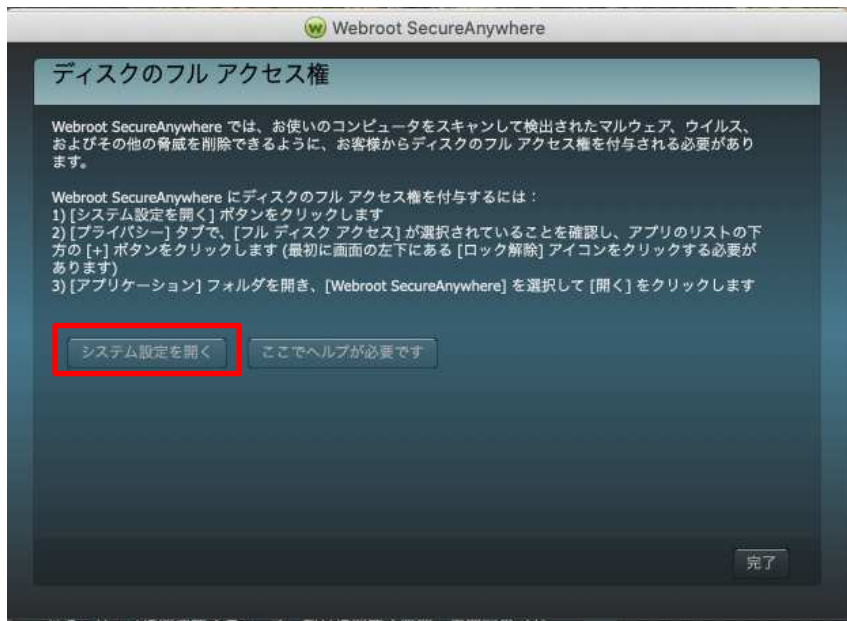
Webroot SecureAnywhere

ディスクのフル アクセス権

Webroot SecureAnywhere では、お使いのコンピュータをスキャンして検出されたマルウェア、ウイルス、およびその他の脅威を削除できるように、お客様からディスクのフル アクセス権を付与される必要があります。

Webroot SecureAnywhere にディスクのフル アクセス権を付与するには：
1) [システム設定を開く] ボタンをクリックします
2) [プライバシー] タブで、[フル ディスク アクセス] が選択されていることを確認し、アプリのリストの下方の [+] ボタンをクリックします (最初に画面の左下にある [ロック解除] アイコンをクリックする必要があります)
3) [アプリケーション] フォルダを開き、[Webroot SecureAnywhere] を選択して [開く] をクリックします

システム設定を開く

ここでヘルプが必要です

完了